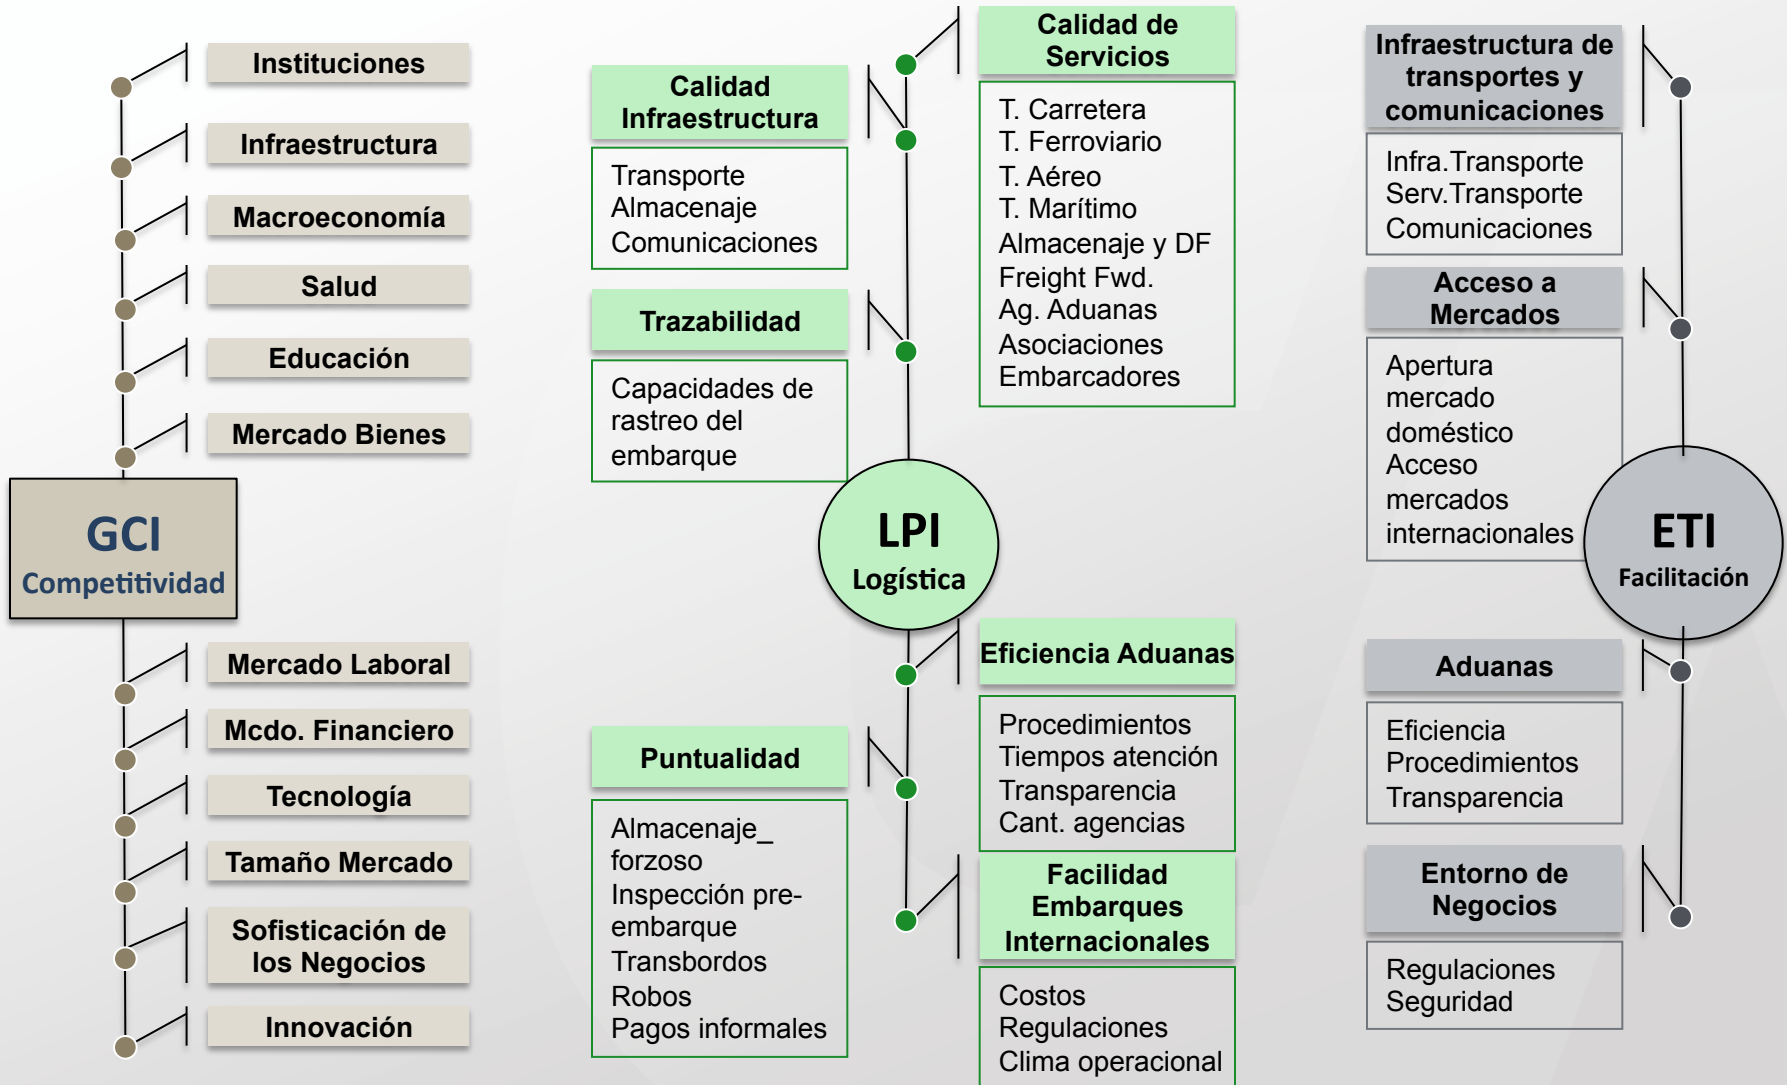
Instituciones

Infraestructura

Macroeconomía

Salud

Educación

Mercado Bienes

GCI
Competitividad

Mercado Laboral

Mcdo. Financiero

Tecnología

Tamaño Mercado

Sofisticación de los Negocios

Innovación

Calidad Infraestructura

Transporte
Almacenaje
Comunicaciones

Trazabilidad

Capacidades de rastreo del embarque

Calidad de Servicios

T. Carretera
T. Ferroviario
T. Aéreo
T. Marítimo
Almacenaje y DF
Freight Fwd.
Ag. Aduanas
Asociaciones
Embarcadores

LPI
Logística

Eficiencia Aduanas

Procedimientos
Tiempos atención
Transparencia
Cant. agencias

Puntualidad

Almacenaje_ forzoso
Inspección pre-embarque
Transbordos
Robos
Pagos informales

Facilidad Embarques Internacionales

Costos
Regulaciones
Clima operacional

Infraestructura de transportes y comunicaciones

Infra.Transporte
Serv.Transporte
Comunicaciones

Acceso a Mercados

Apertura mercado doméstico
Acceso mercados internacionales

ETI
Facilitación

Aduanas

Eficiencia
Procedimientos
Transparencia

Entorno de Negocios

Regulaciones
Seguridad